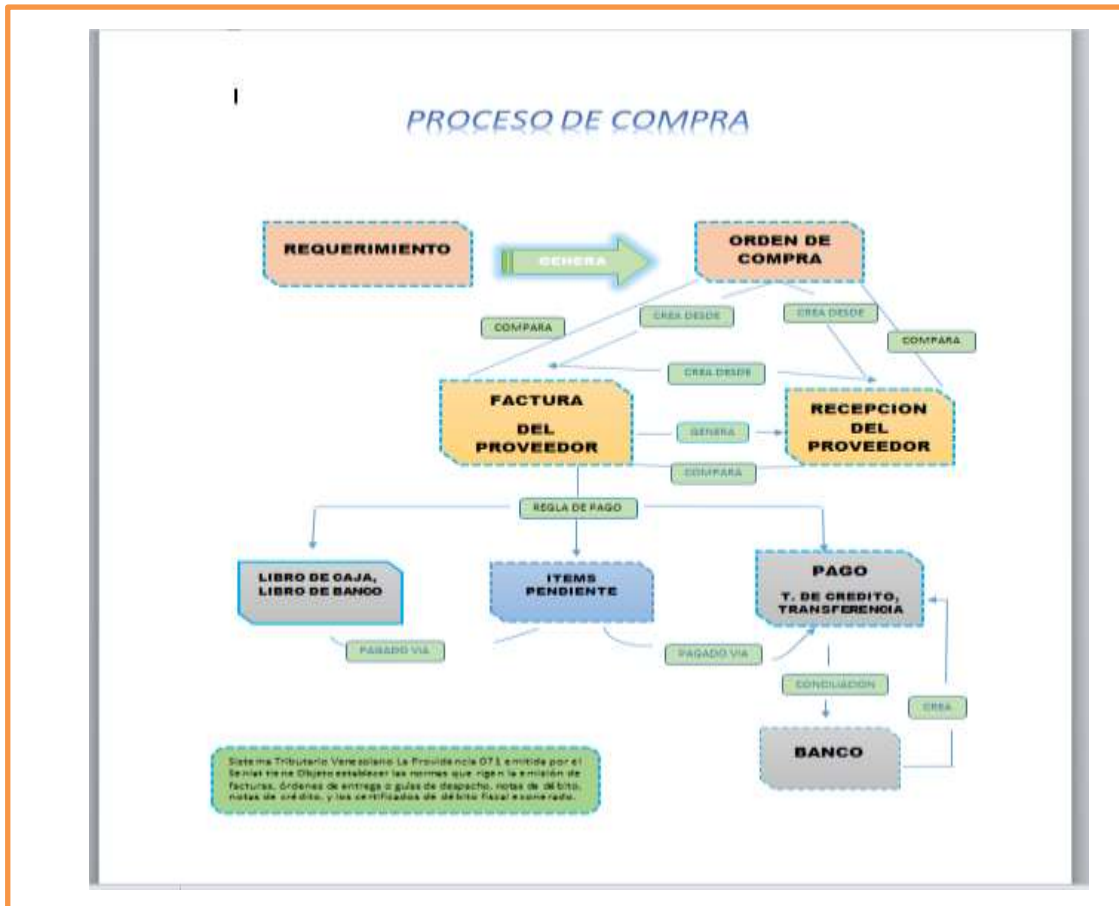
PROCESO DE COMPRA

REQUERIMIENTO

GENERA

ORDEN DE COMPRA

COMPARA

CREA DESDE

CREA DESDE

COMPARA

CREA DESDE

FACTURA DEL PROVEEDOR

GENERA

RECEPCION DEL PROVEEDOR

COMPARA

REGLA DE PAGO

LIBRO DE CAJA, LIBRO DE BANCO

ITEMS PENDIENTE

PAGO

T. DE CREDITO, TRANSFERENCIA

PAGADO VIA

PAGADO VIA

CONCILIACION

CREA

BANCO

Sistema Tributario Venezolano La Providencia 071 emitida por el Seniat tiene Objeto establecer las normas que rigen la emisión de facturas, órdenes de entrega o guías de despacho, notas de débito, notas de crédito, y los certificados de débito fiscal exonerado.